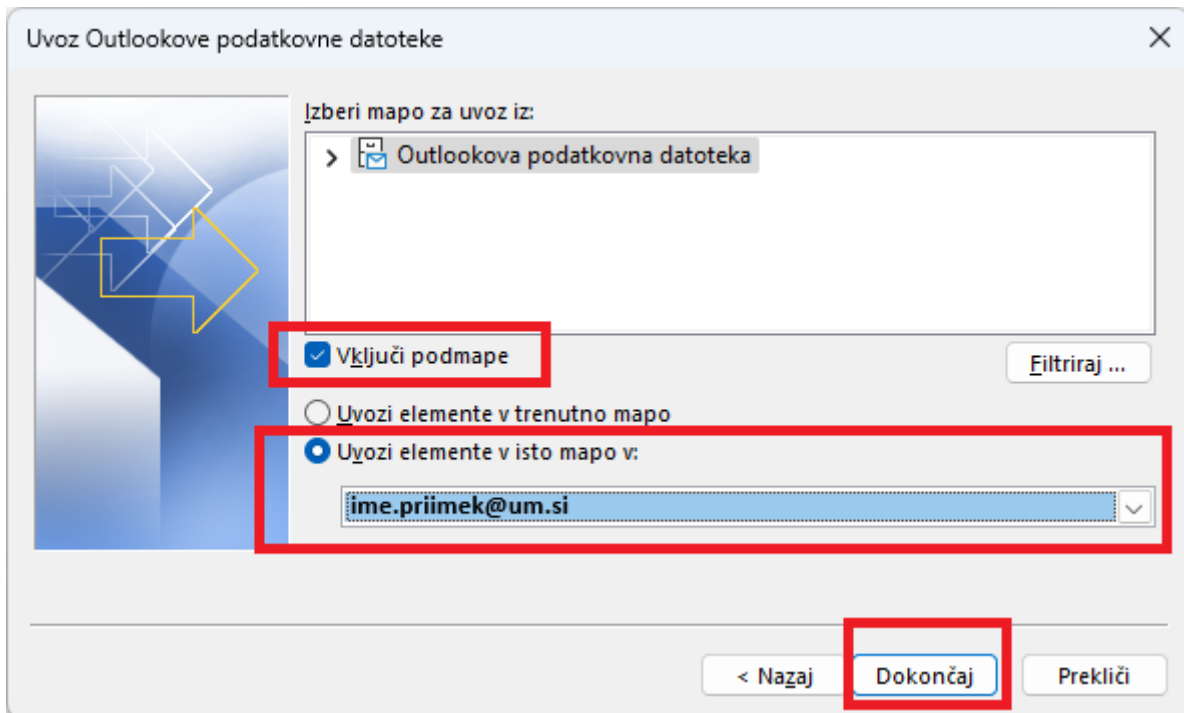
Uvoz Outlookove podatkovne datoteke

Izberi mapo za uvoz iz:

Outlookova podatkovna datoteka

Vključi podmape

Filtriraj ...

Uvozi elemente v trenutno mapo

Uvozi elemente v isto mapo v:

ime.priimek@um.si

< Nazaj

Dokončaj

Prekliči